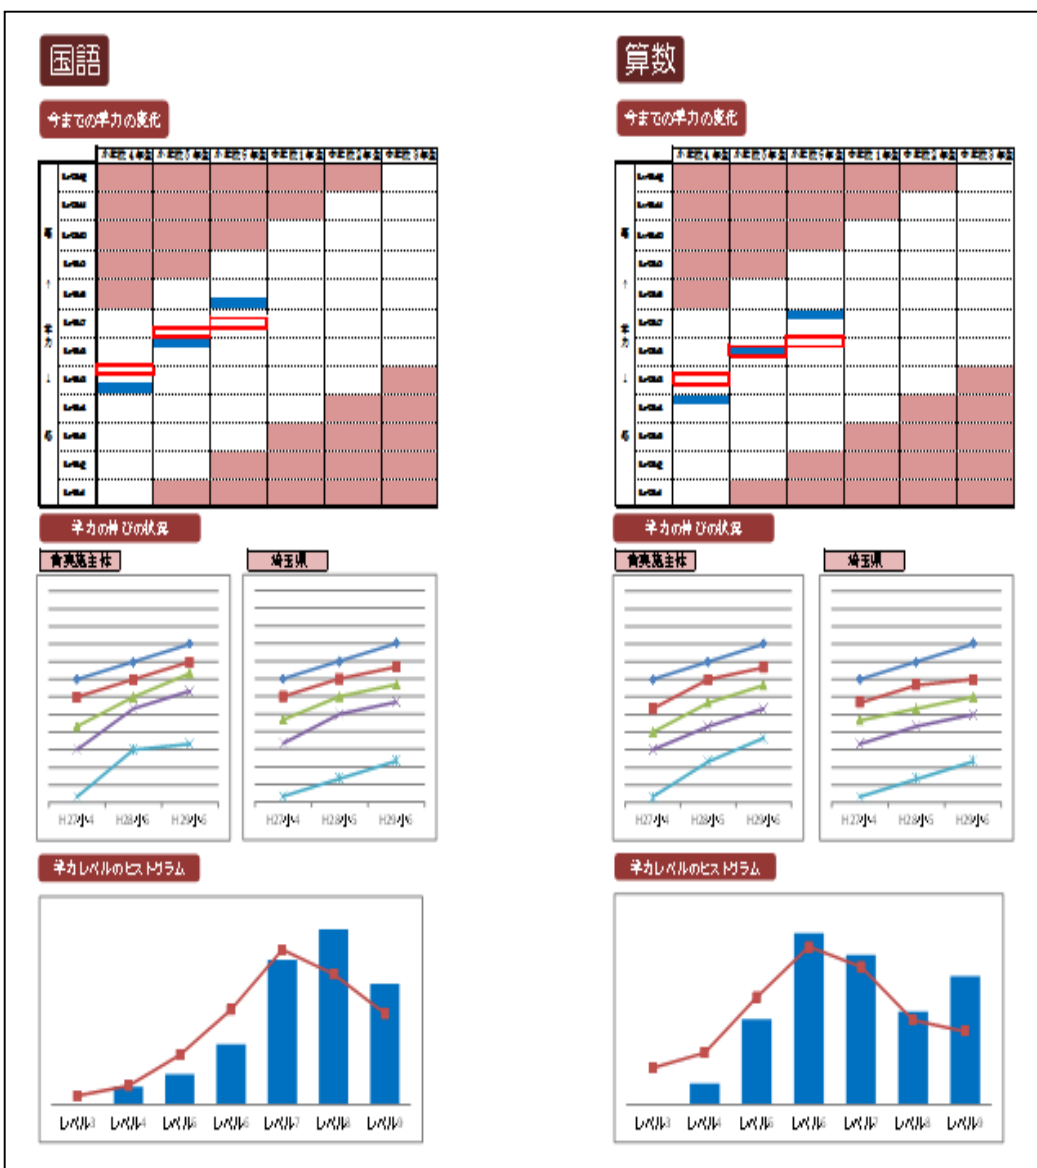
国語

今までの学力の変化

学力の伸びの状況

市町村全体

埼玉県

H27小4 H28小5 H29小6

H27小4 H28小5 H29小6

学力レベルのヒストグラム

レベル3 レベル4 レベル5 レベル6 レベル7 レベル8 レベル9

算数

今までの学力の変化

学力の伸びの状況

市町村全体

埼玉県

H27小4 H28小5 H29小6

H27小4 H28小5 H29小6

学力レベルのヒストグラム

レベル3 レベル4 レベル5 レベル6 レベル7 レベル8 レベル9